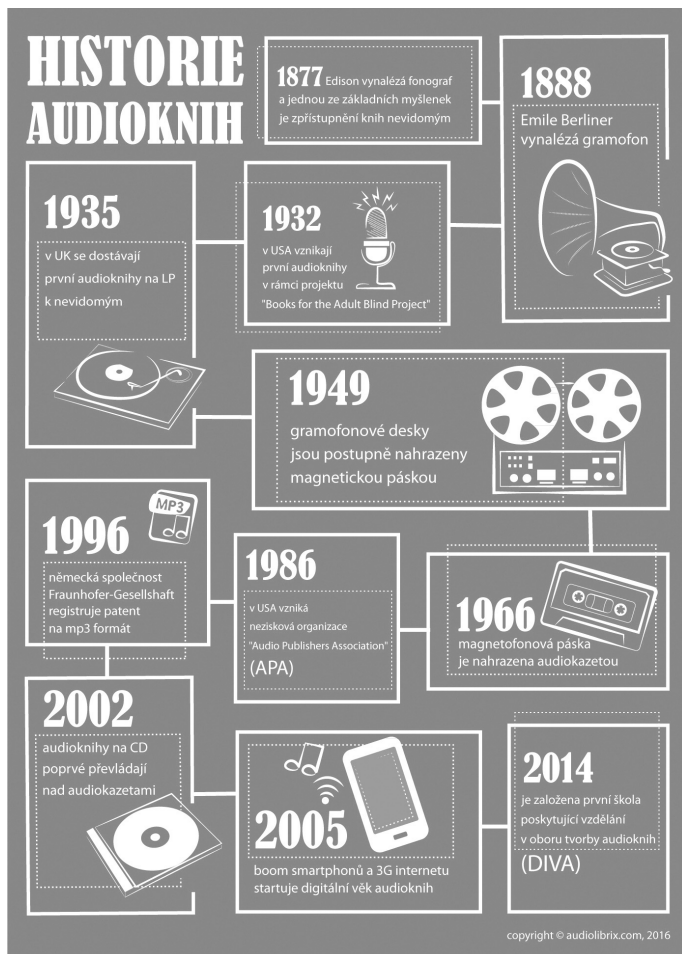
HISTORIE AUDIOKNIH

1877 Edison vynalézá fonograf a jednou ze základních myšlenek je zpřístupnění knih nevidomým

1888
Emile Berliner vynalézá gramofon

1935
v UK se dostávají první audioknihy na LP k nevidomým

1932
v USA vznikají první audioknihy v rámci projektu "Books for the Adult Blind Project"

1949
gramofonové desky jsou postupně nahrazeny magnetickou páskou

MP3

1996
německá společnost Fraunhofer-Gesellshaft registruje patent na mp3 formát

1986
v USA vzniká nezisková organizace "Audio Publishers Association" (APA)

1966
magnetofonová páska je nahrazena audiokazetou

2002
audioknihy na CD poprvé převládají nad audiokazetami

2005
boom smartphonů a 3G internetu startuje digitální věk audioknih

2014
je založena první škola poskytující vzdělání v oboru tvorby audioknih (DIVA)

copyright © audiolibrix.com, 2016